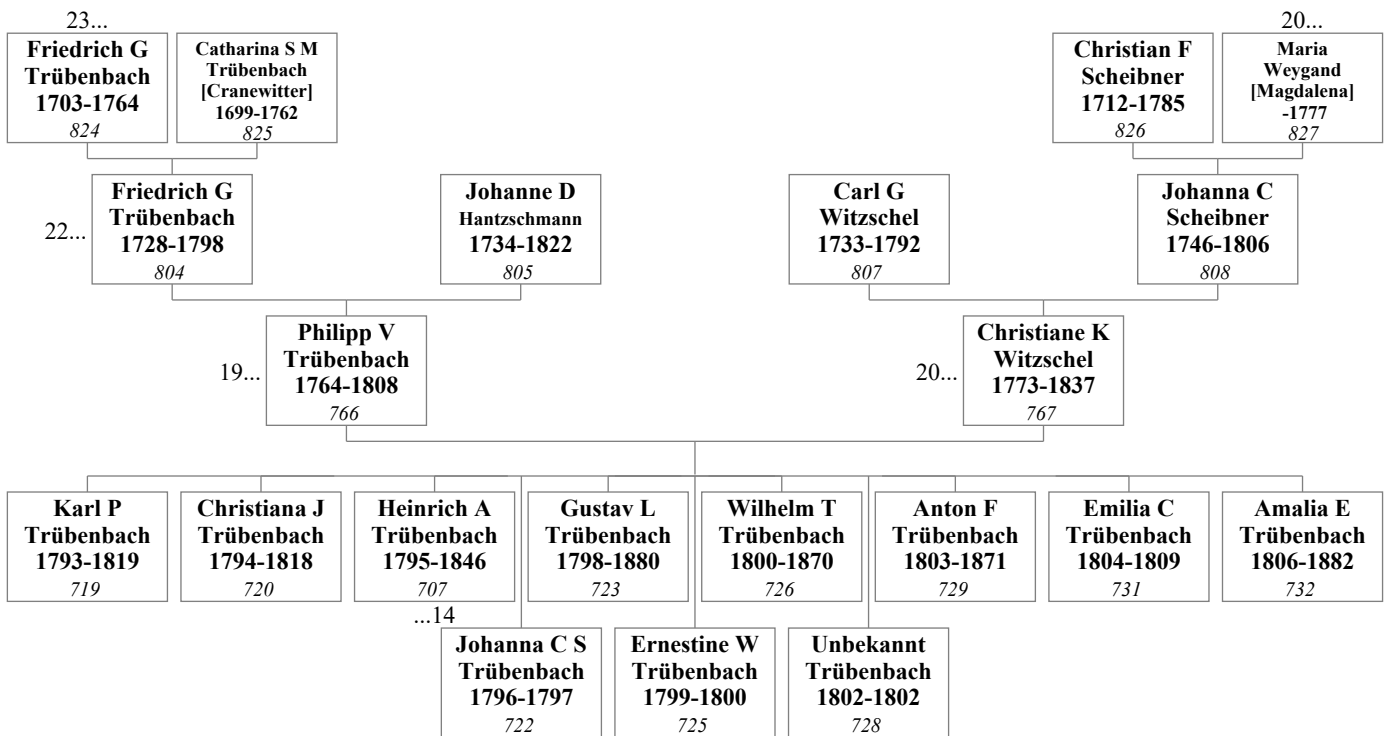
23...

**Friedrich G Trübenbach 1703-1764** *824*

**Catharina S M Trübenbach [Cranewitter] 1699-1762** *825*

20...

**Christian F Scheibner 1712-1785** *826*

**Maria Weygand [Magdalena] -1777** *827*

22...

**Friedrich G Trübenbach 1728-1798** *804*

**Johanne D Hantzschmann 1734-1822** *805*

**Carl G Witzschel 1733-1792** *807*

**Johanna C Scheibner 1746-1806** *808*

19...

**Philipp V Trübenbach 1764-1808** *766*

20...

**Christiane K Witzschel 1773-1837** *767*

**Karl P Trübenbach 1793-1819** *719*

**Christiana J Trübenbach 1794-1818** *720*

**Heinrich A Trübenbach 1795-1846** *707*

...14

**Gustav L Trübenbach 1798-1880** *723*

**Wilhelm T Trübenbach 1800-1870** *726*

**Anton F Trübenbach 1803-1871** *729*

**Emilia C Trübenbach 1804-1809** *731*

**Amalia E Trübenbach 1806-1882** *732*

**Johanna C S Trübenbach 1796-1797** *722*

**Ernestine W Trübenbach 1799-1800** *725*

**Unbekannt Trübenbach 1802-1802** *728*